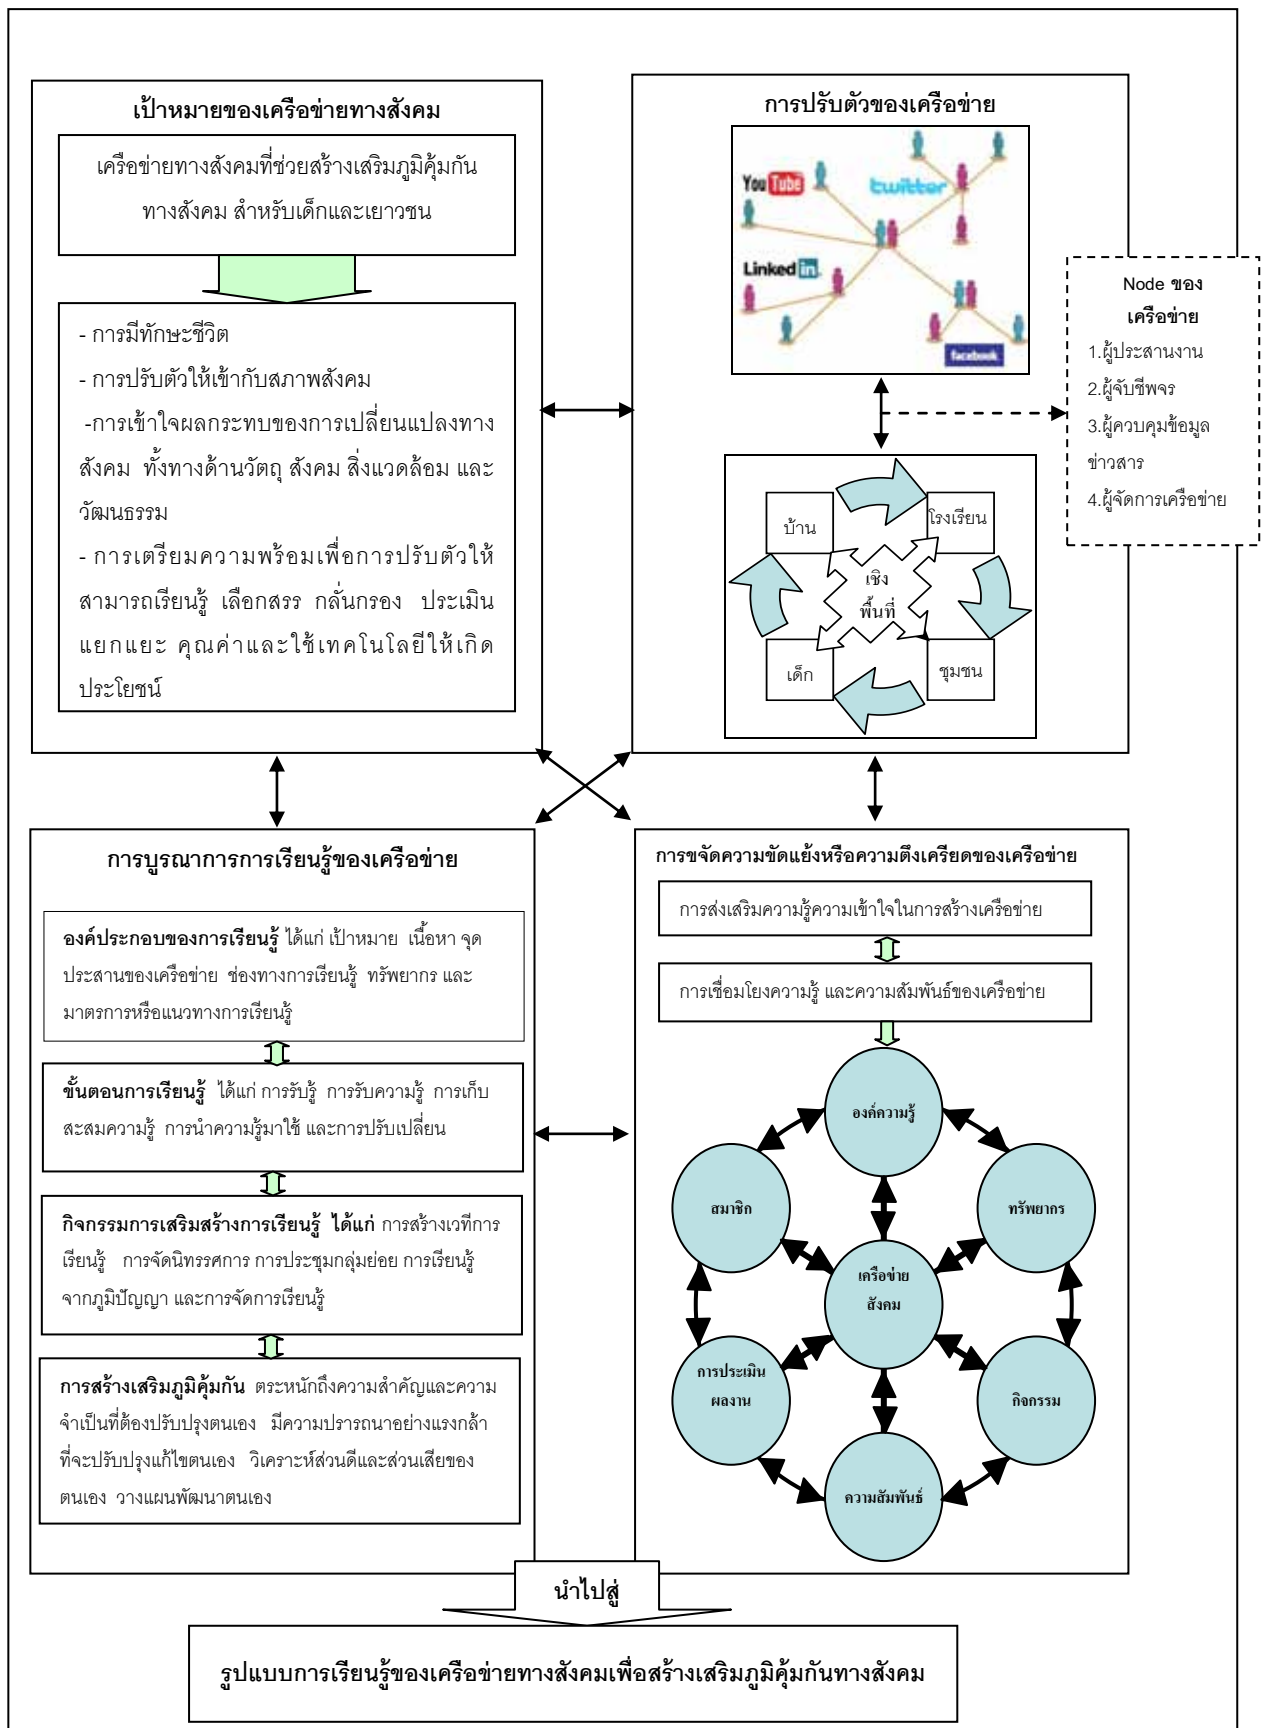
เป้าหมายของเครือข่ายทางสังคม

เครือข่ายทางสังคมที่ช่วยสร้างเสริมภูมิคุ้มกันทางสังคม สำหรับเด็กและเยาวชน

- การมีทักษะชีวิต
- การปรับตัวให้เข้ากับสภาพสังคม
-การเข้าใจผลกระทบของการเปลี่ยนแปลงทางสังคม ทั้งทางด้านวัตถุ สังคม สิ่งแวดล้อม และวัฒนธรรม
- การเตรียมความพร้อมเพื่อการปรับตัวให้สามารถเรียนรู้ เลือกสรร กลั่นกรอง ประเมิน แยกแยะ คุณค่าและใช้เทคโนโลยีให้เกิดประโยชน์

การปรับตัวของเครือข่าย

YouTube
twitter
LinkedIn
facebook

Node ของเครือข่าย
1.ผู้ประสานงาน
2.ผู้จับชีพจร
3.ผู้ควบคุมข้อมูลข่าวสาร
4.ผู้จัดการเครือข่าย

บ้าน
โรงเรียน
เชิงพื้นที่
เด็ก
ชุมชน

การบูรณาการการเรียนรู้ของเครือข่าย

องค์ประกอบของการเรียนรู้ ได้แก่ เป้าหมาย เนื้อหา จุดประสานของเครือข่าย ช่องทางการเรียนรู้ ทรัพยากร และมาตรการหรือแนวทางการเรียนรู้

ขั้นตอนการเรียนรู้ ได้แก่ การรับรู้ การรับความรู้ การเก็บสะสมความรู้ การนำความรู้มาใช้ และการปรับเปลี่ยน

กิจกรรมการเสริมสร้างการเรียนรู้ ได้แก่ การสร้างเวทีการเรียนรู้ การจัดนิทรรศการ การประชุมกลุ่มย่อย การเรียนรู้จากภูมิปัญญา และการจัดการเรียนรู้

การสร้างเสริมภูมิคุ้มกัน ตระหนักถึงความสำคัญและความจำเป็นที่ต้องปรับปรุงตนเอง มีความปรารถนาอย่างแรงกล้าที่จะปรับปรุงแก้ไขตนเอง วิเคราะห์ส่วนดีและส่วนเสียของตนเอง วางแผนพัฒนาตนเอง

การขจัดความขัดแย้งหรือความตึงเครียดของเครือข่าย

การส่งเสริมความรู้ความเข้าใจในการสร้างเครือข่าย

การเชื่อมโยงความรู้ และความสัมพันธ์ของเครือข่าย

องค์ความรู้
สมาชิก
ทรัพยากร
เครือข่ายสังคม
การประเมินผลงาน
กิจกรรม
ความสัมพันธ์

นำไปสู่

รูปแบบการเรียนรู้ของเครือข่ายทางสังคมเพื่อสร้างเสริมภูมิคุ้มกันทางสังคม